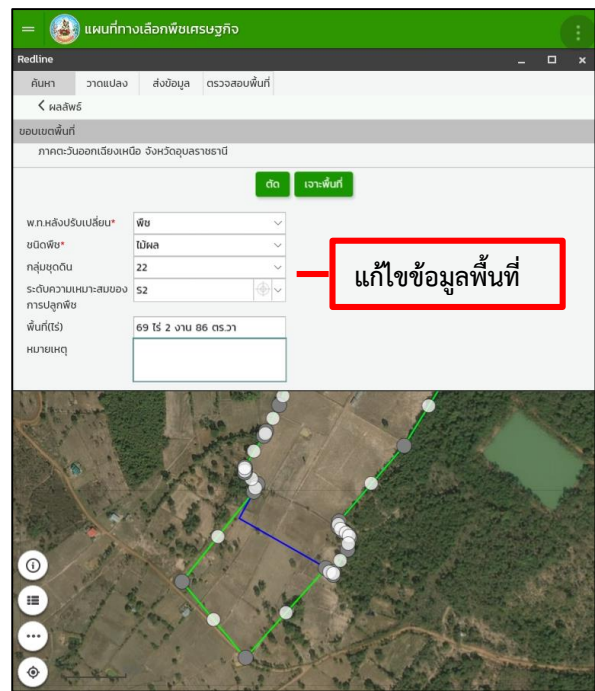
แผนที่ทางเลือกพืชเศรษฐกิจ

Redline

ค้นหา วาดแปลง ส่งข้อมูล ตรวจสอบพื้นที่

< ผลลัพธ์

ขอบเขตพื้นที่

ภาคตะวันออกเฉียงเหนือ จังหวัดอุบลราชธานี

ตัด เจาะพื้นที่

พ.ท.หลังปรับเปลี่ยน* พืช

ชนิดพืช* ไม้ผล

กลุ่มชุดดิน 22

ระดับความเหมาะสมของการปลูกพืช S2

พื้นที่(ไร่) 69 ไร่ 2 งาน 86 ตร.วา

หมายเหตุ

แก้ไขข้อมูลพื้นที่